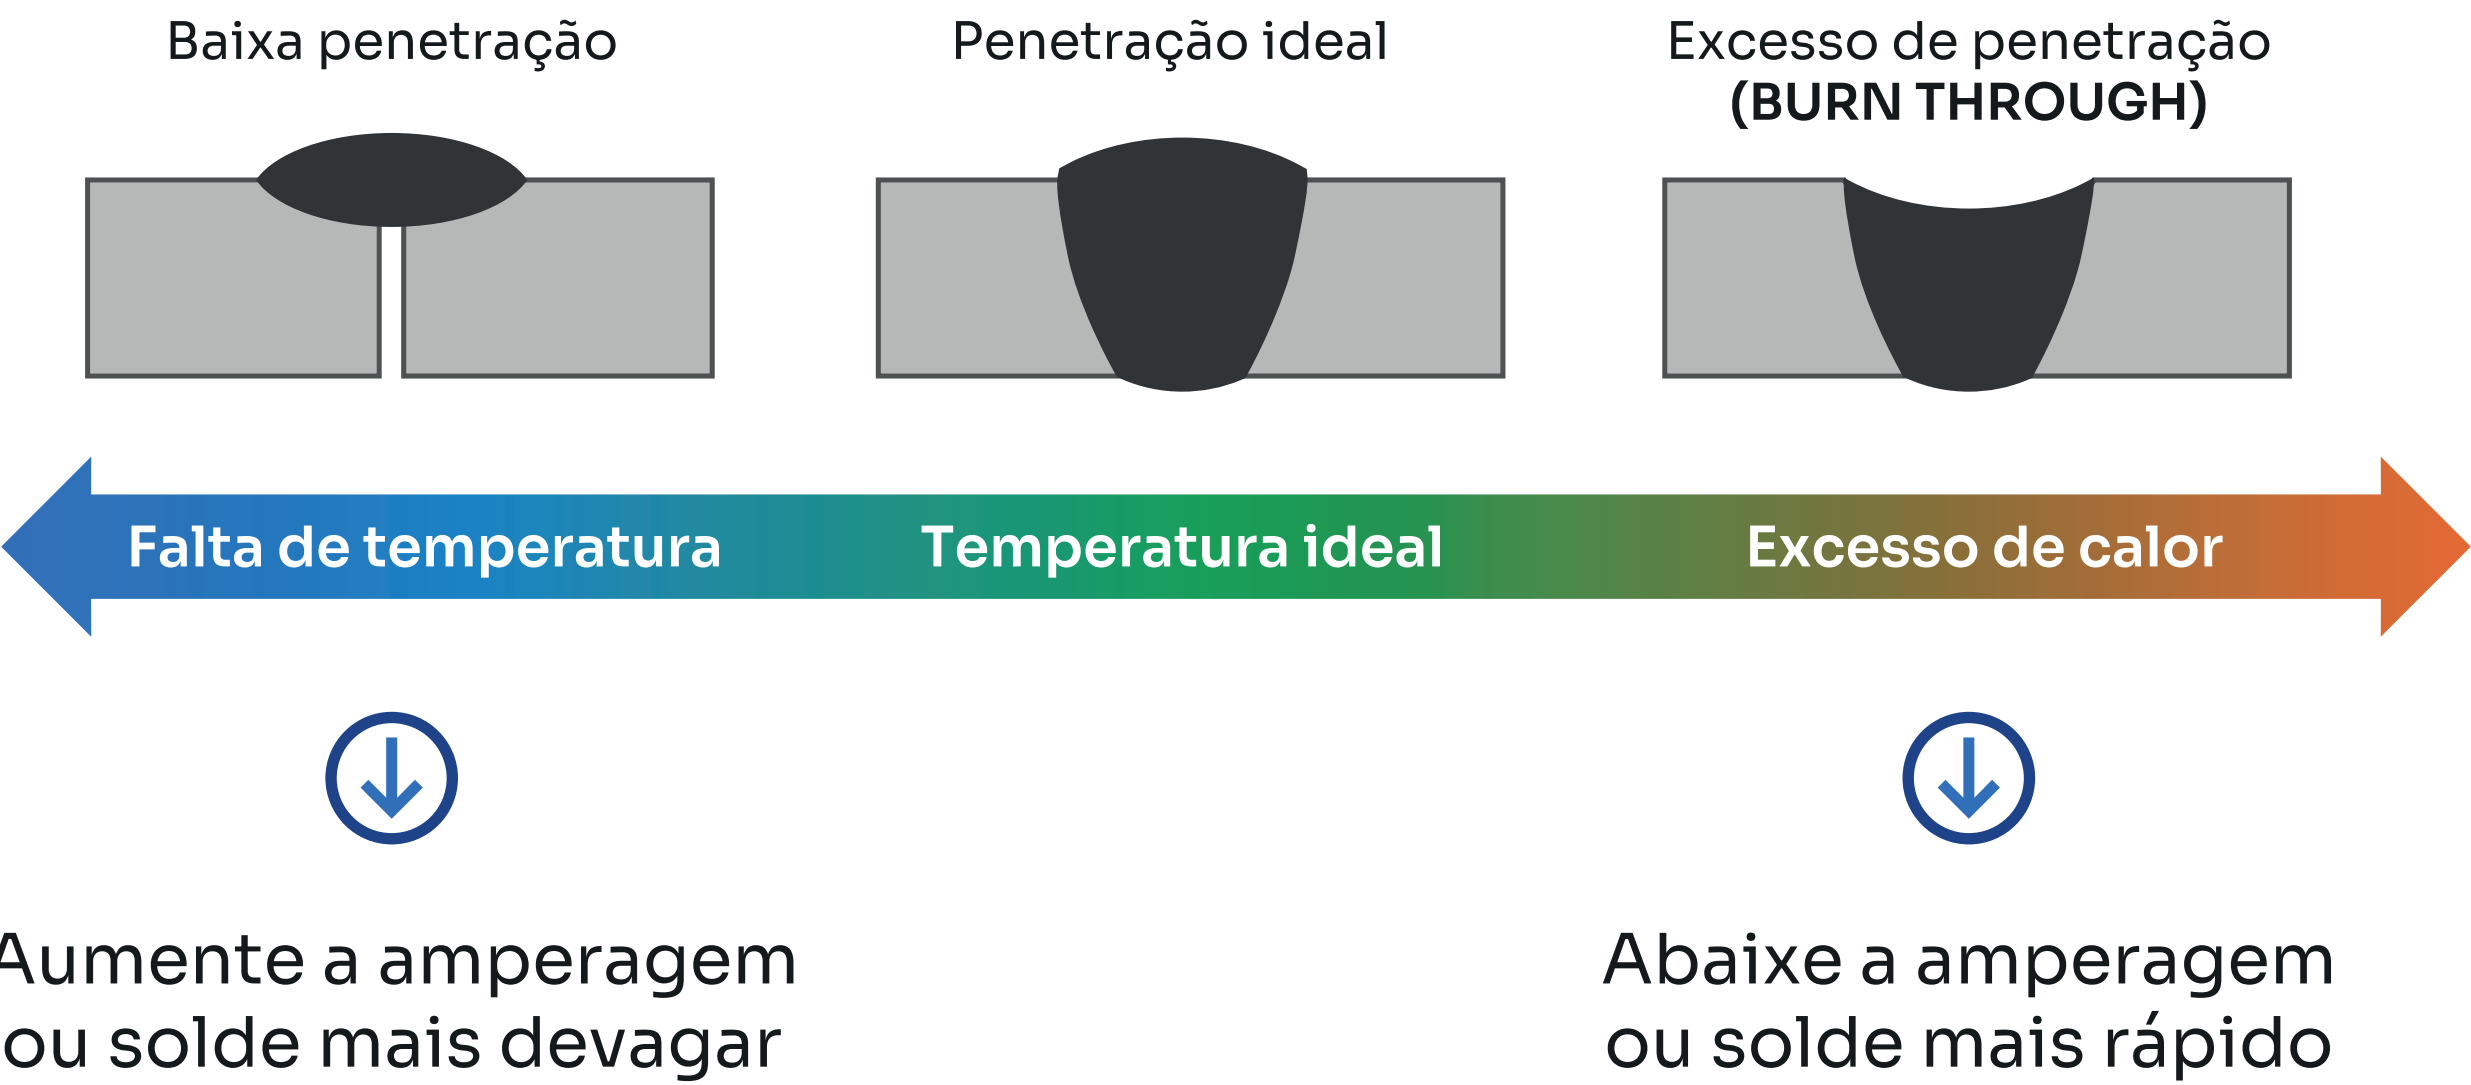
Baixa penetração

Penetração ideal

Excesso de penetração
(BURN THROUGH)

Falta de temperatura

Temperatura ideal

Excesso de calor

Aumente a amperagem ou solde mais devagar

Abaixe a amperagem ou solde mais rápido